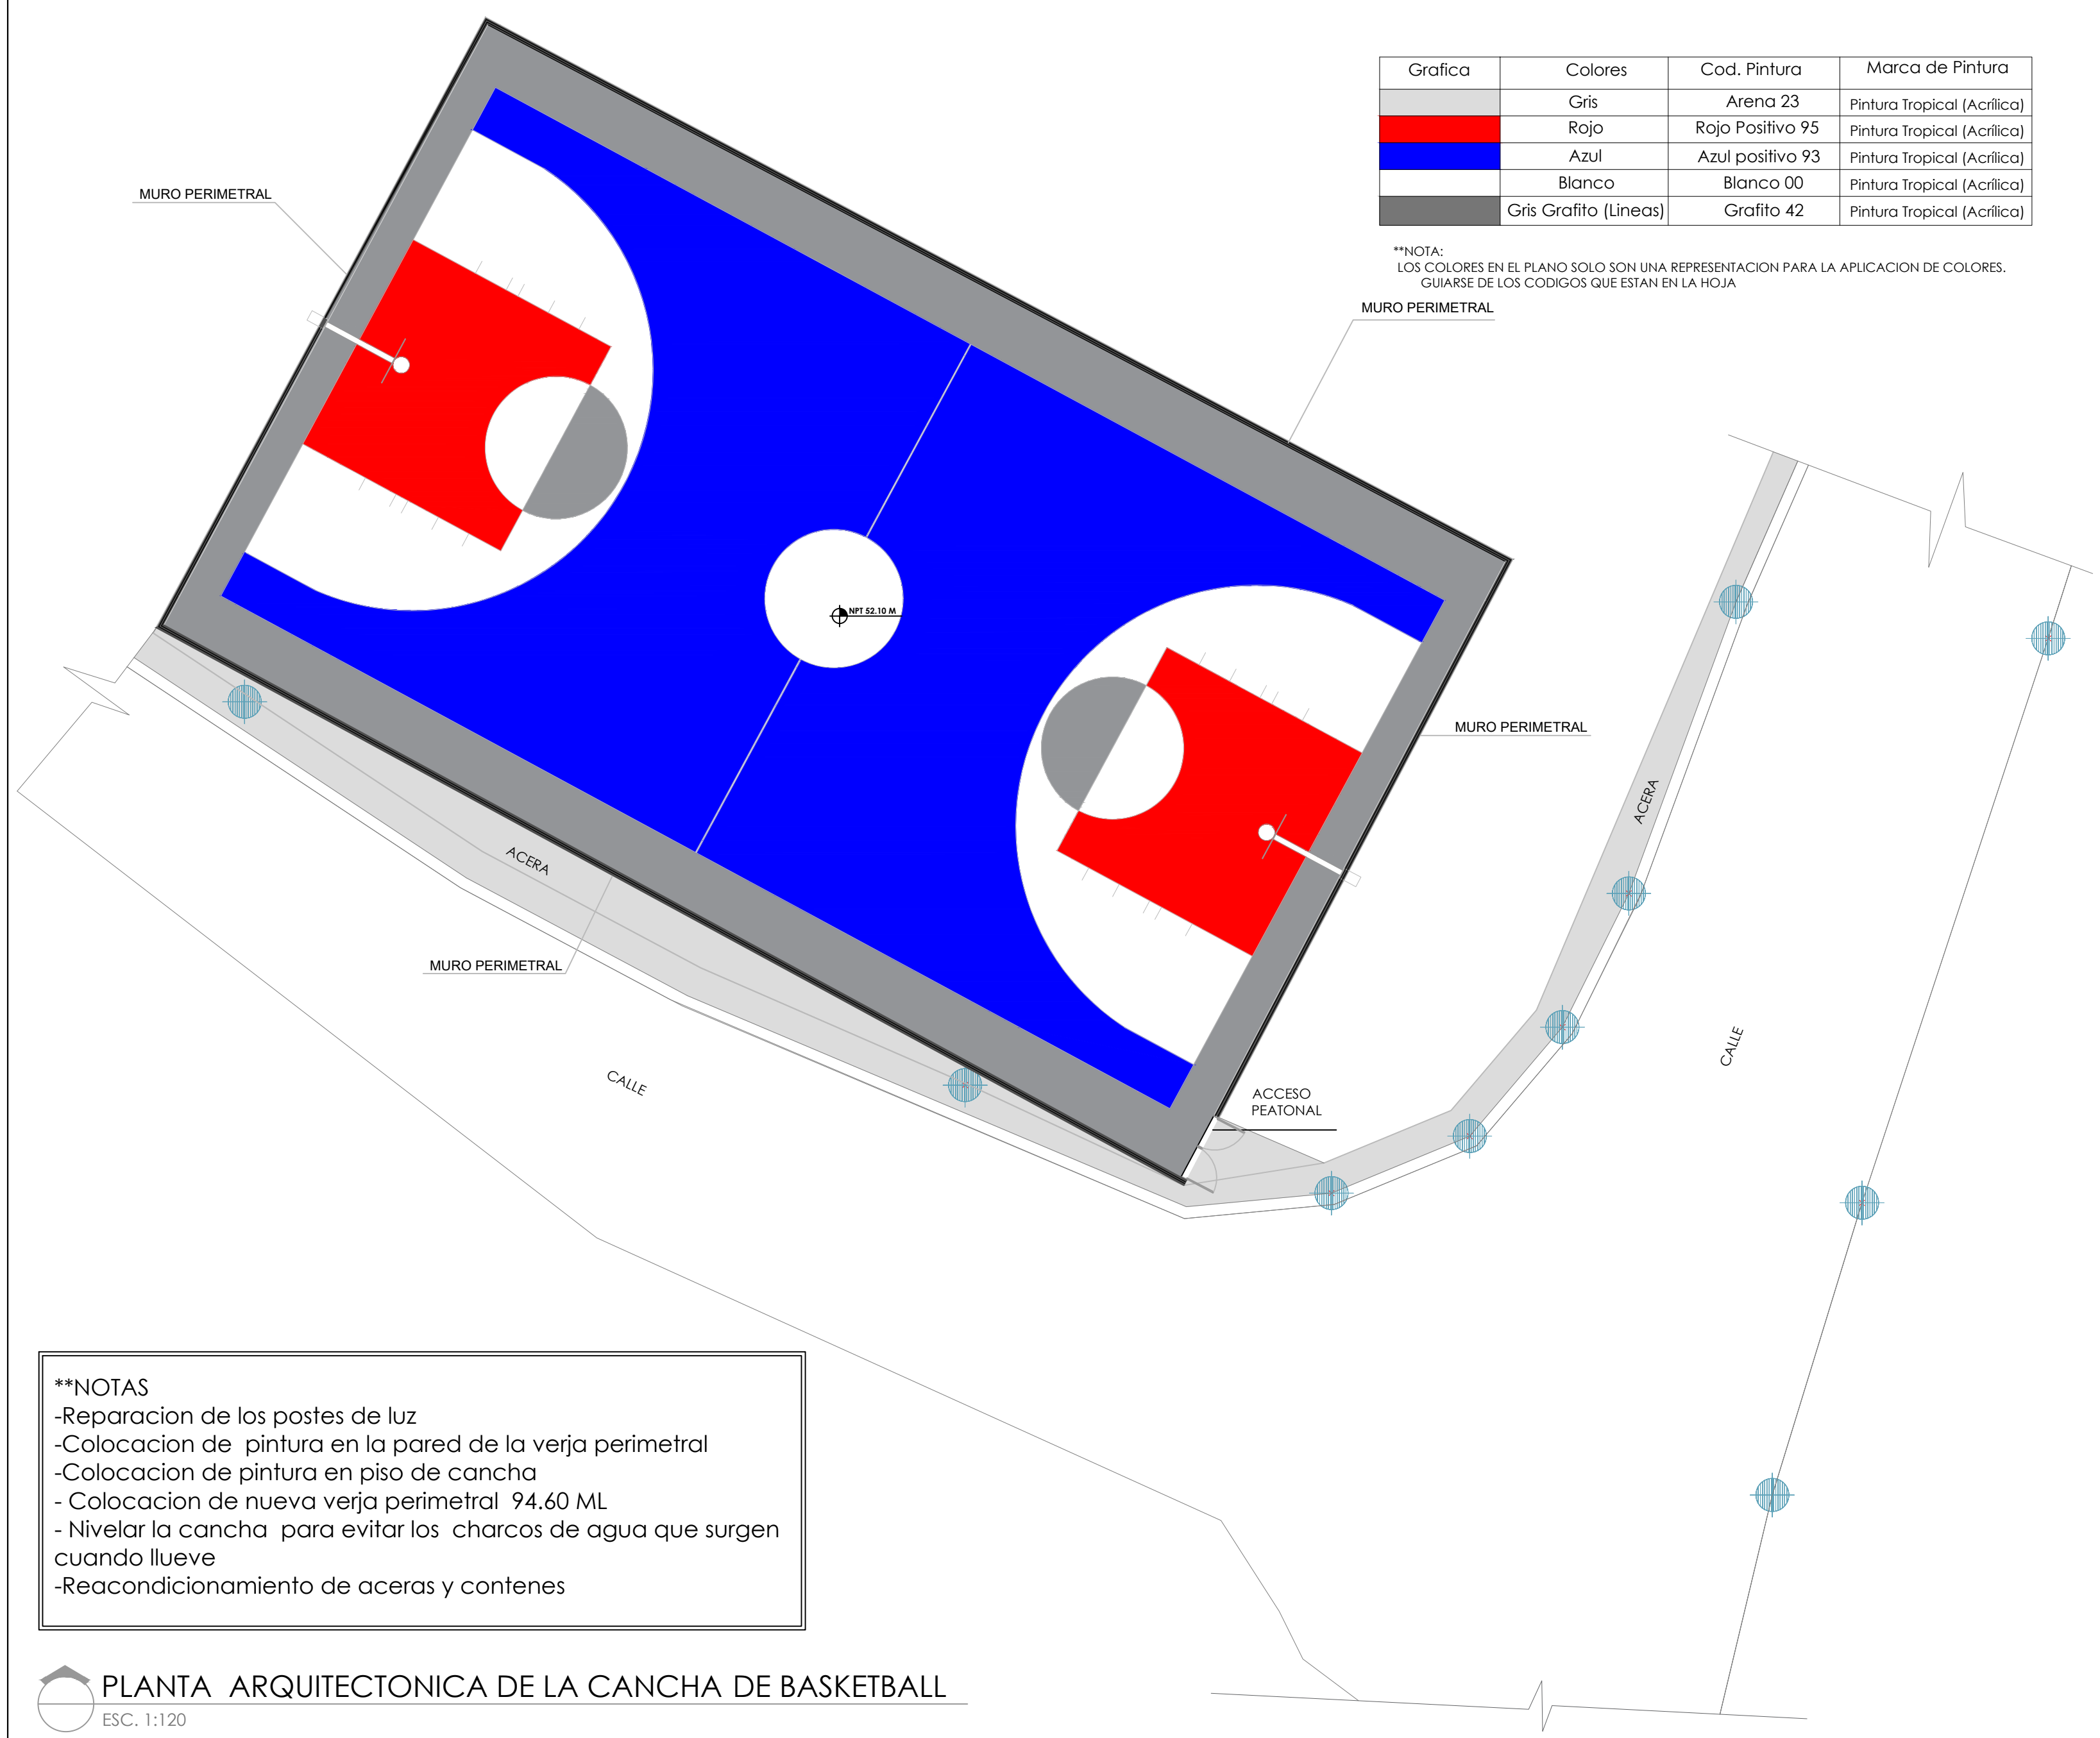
| Grafica | Colores | Cod. Pintura | Marca de Pintura |
|---|---|---|---|
| | Gris | Arena 23 | Pintura Tropical (Acrílica) |
| | Rojo | Rojo Positivo 95 | Pintura Tropical (Acrílica) |
| | Azul | Azul positivo 93 | Pintura Tropical (Acrílica) |
| | Blanco | Blanco 00 | Pintura Tropical (Acrílica) |
| | Gris Grafito (Lineas) | Grafito 42 | Pintura Tropical (Acrílica) |

**NOTA:
LOS COLORES EN EL PLANO SOLO SON UNA REPRESENTACION PARA LA APLICACION DE COLORES. GUIARSE DE LOS CODIGOS QUE ESTAN EN LA HOJA

MURO PERIMETRAL

MURO PERIMETRAL

MURO PERIMETRAL

MURO PERIMETRAL

NPT 52.10 M

ACERA

ACERA

CALLE

CALLE

ACCESO PEATONAL

**NOTAS
-Reparacion de los postes de luz
-Colocacion de pintura en la pared de la verja perimetral
-Colocacion de pintura en piso de cancha
- Colocacion de nueva verja perimetral 94.60 ML
- Nivelar la cancha para evitar los charcos de agua que surgen cuando llueve
-Reacondicionamiento de aceras y contenes

PLANTA ARQUITECTONICA DE LA CANCHA DE BASKETBALL
ESC. 1:120